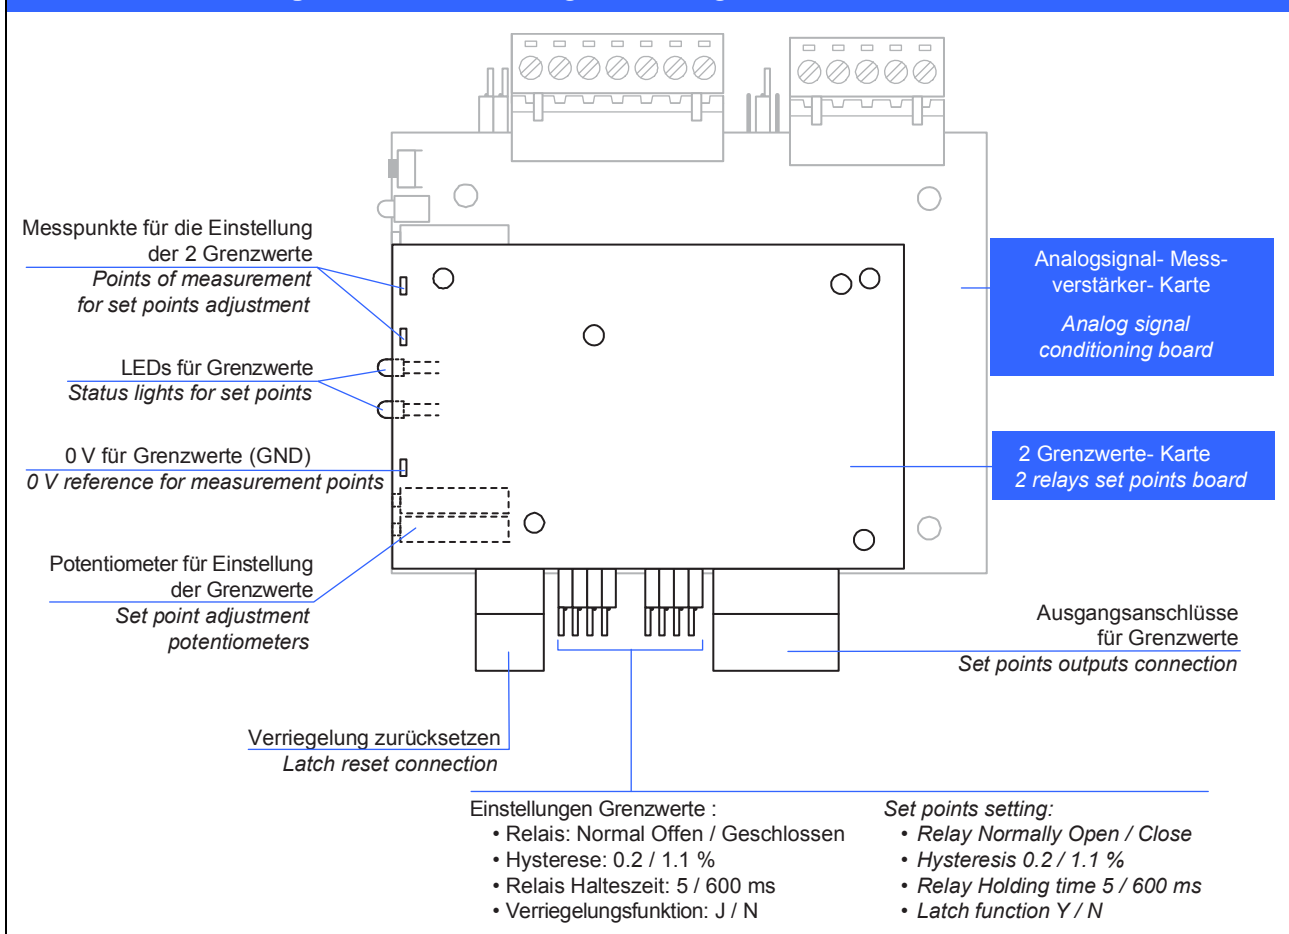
Messpunkte für die Einstellung der 2 Grenzwerte
Points of measurement for set points adjustment

LEDs für Grenzwerte
Status lights for set points

0 V für Grenzwerte (GND)
0 V reference for measurement points

Potentiometer für Einstellung der Grenzwerte
Set point adjustment potentiometers

Analogsignal- Messverstärker- Karte
Analog signal conditioning board

2 Grenzwerte- Karte
2 relays set points board

Ausgangsanschlüsse für Grenzwerte
Set points outputs connection

Verriegelung zurücksetzen
Latch reset connection

Einstellungen Grenzwerte :
• Relais: Normal Offen / Geschlossen
• Hysterese: 0.2 / 1.1 %
• Relais Halteszeit: 5 / 600 ms
• Verriegelungsfunktion: J / N

Set points setting:
• Relay Normally Open / Close
• Hysteresis 0.2 / 1.1 %
• Relay Holding time 5 / 600 ms
• Latch function Y / N